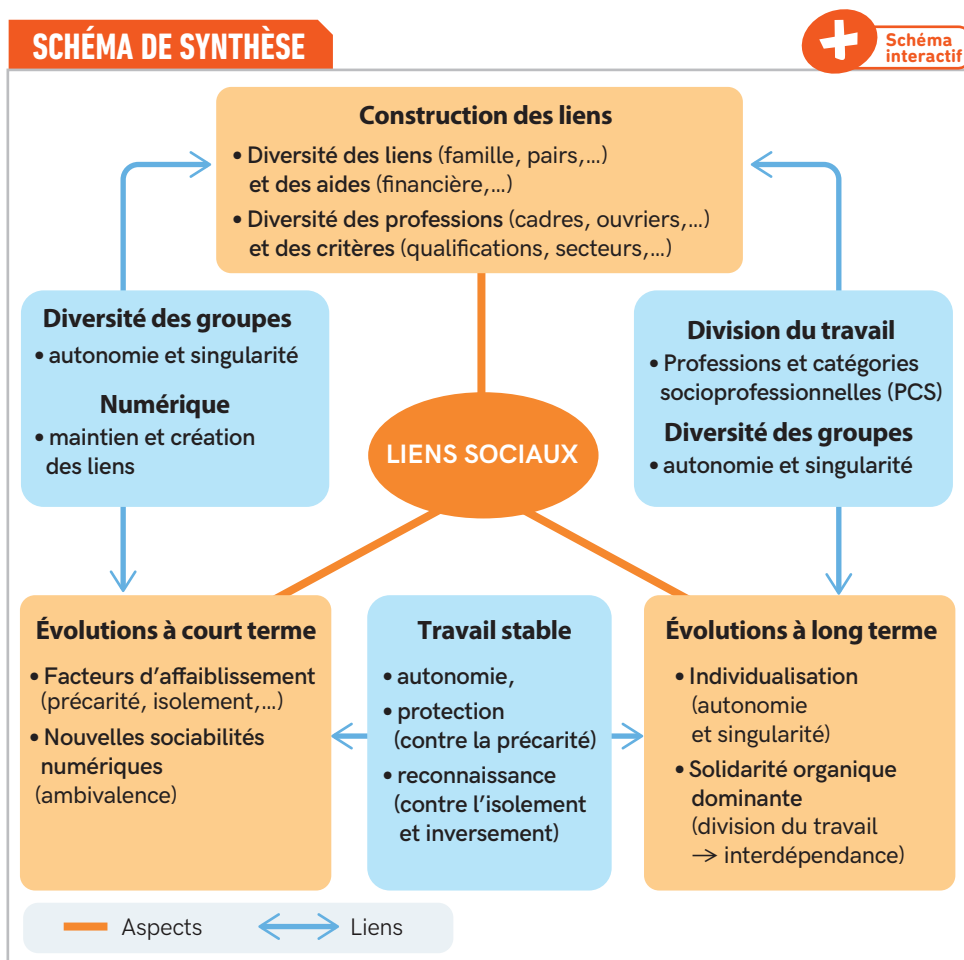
SCHÉMA DE SYNTHÈSE

Schéma interactif

Construction des liens
• Diversité des liens (famille, pairs,...) et des aides (financière,...)
• Diversité des professions (cadres, ouvriers,...) et des critères (qualifications, secteurs,...)

Diversité des groupes
• autonomie et singularité

Numérique
• maintien et création des liens

LIENS SOCIAUX

Division du travail
• Professions et catégories socioprofessionnelles (PCS)

Diversité des groupes
• autonomie et singularité

Évolutions à court terme
• Facteurs d'affaiblissement (précarité, isolement,...)
• Nouvelles sociabilités numériques (ambivalence)

Travail stable
• autonomie,
• protection (contre la précarité)
• reconnaissance (contre l'isolement et inversement)

Évolutions à long terme
• Individualisation (autonomie et singularité)
• Solidarité organique dominante (division du travail → interdépendance)

Aspects
Liens